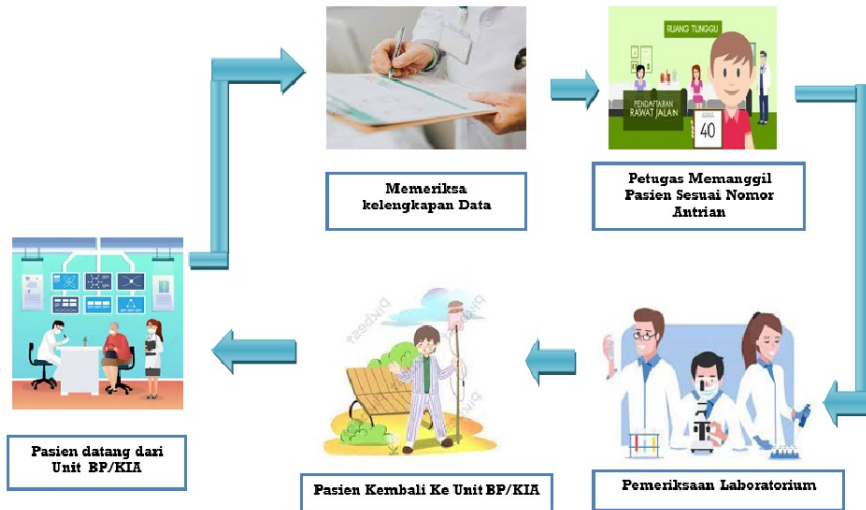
Memeriksa kelengkapan Data

RUANG TUNGGU

PENDAFTARAN RAWAT JALAN

40

Petugas Memanggil Pasien Sesuai Nomor Antrian

Pasien datang dari Unit BP/KIA

Pasien Kembali Ke Unit BP/KIA

Pemeriksaan Laboratorium